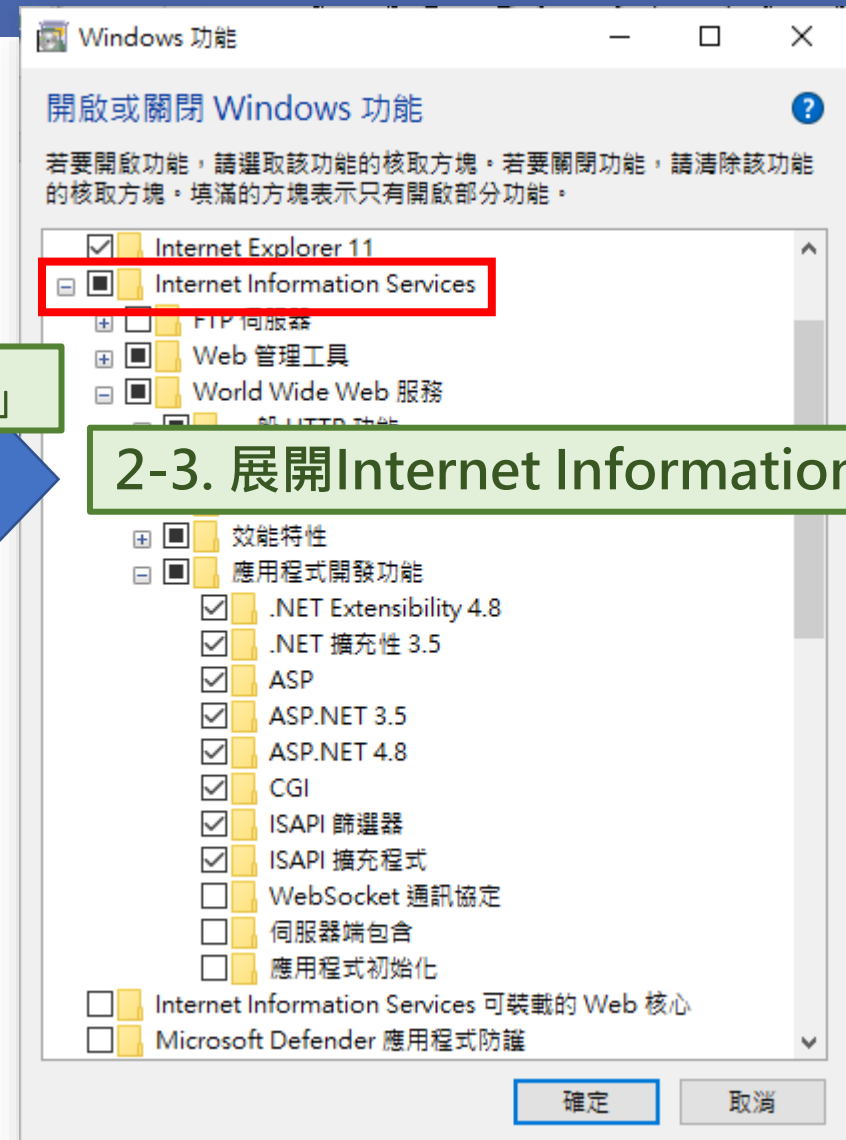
Windows 功能

開啟或關閉 Windows 功能

若要開啟功能，請選取該功能的核取方塊。若要關閉功能，請清除該功能的核取方塊。填滿的方塊表示只有開啟部分功能。

Internet Explorer 11
Internet Information Services
FTP 伺服器
Web 管理工具
World Wide Web 服務
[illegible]般 HTTP 功能

」

2-3. 展開Internet Information

效能特性
應用程式開發功能
.NET Extensibility 4.8
.NET 擴充性 3.5
ASP
ASP.NET 3.5
ASP.NET 4.8
CGI
ISAPI 篩選器
ISAPI 擴充程式
WebSocket 通訊協定
伺服器端包含
應用程式初始化
Internet Information Services 可裝載的 Web 核心
Microsoft Defender 應用程式防護

確定
取消